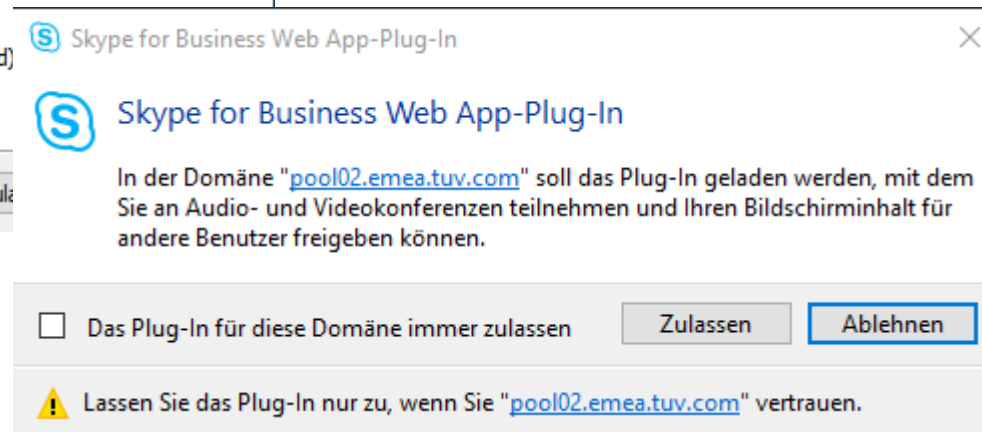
Skype for Business Web App-Plug-In

Skype for Business Web App-Plug-In

In der Domäne "pool02.emea.tuv.com" soll das Plug-In geladen werden, mit dem Sie an Audio- und Videokonferenzen teilnehmen und Ihren Bildschirminhalt für andere Benutzer freigeben können.

Das Plug-In für diese Domäne immer zulassen

Zulassen

Ablehnen

Lassen Sie das Plug-In nur zu, wenn Sie "pool02.emea.tuv.com" vertrauen.